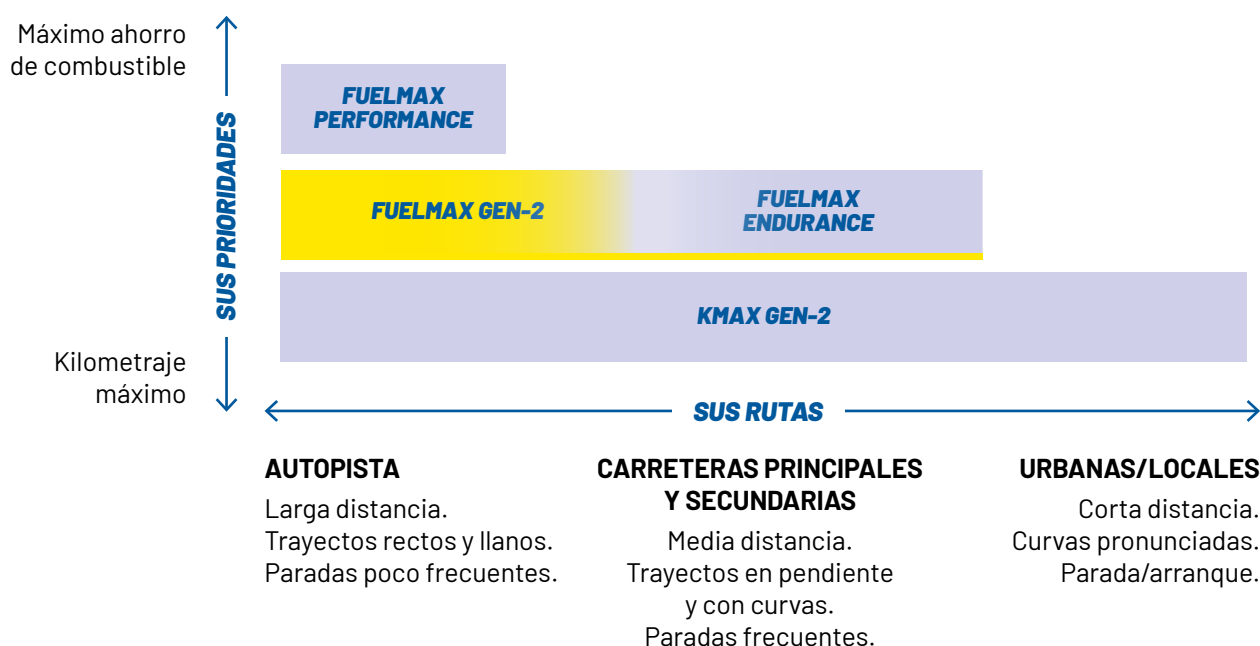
Máximo ahorro de combustible

SUS PRIORIDADES

Kilometraje máximo

FUELMAX PERFORMANCE

FUELMAX GEN-2

FUELMAX ENDURANCE

KMAX GEN-2

SUS RUTAS

AUTOPISTA
Larga distancia.
Trayectos rectos y llanos.
Paradas poco frecuentes.

CARRETERAS PRINCIPALES Y SECUNDARIAS
Media distancia.
Trayectos en pendiente y con curvas.
Paradas frecuentes.

URBANAS/LOCALES
Corta distancia.
Curvas pronunciadas.
Parada/arranque.